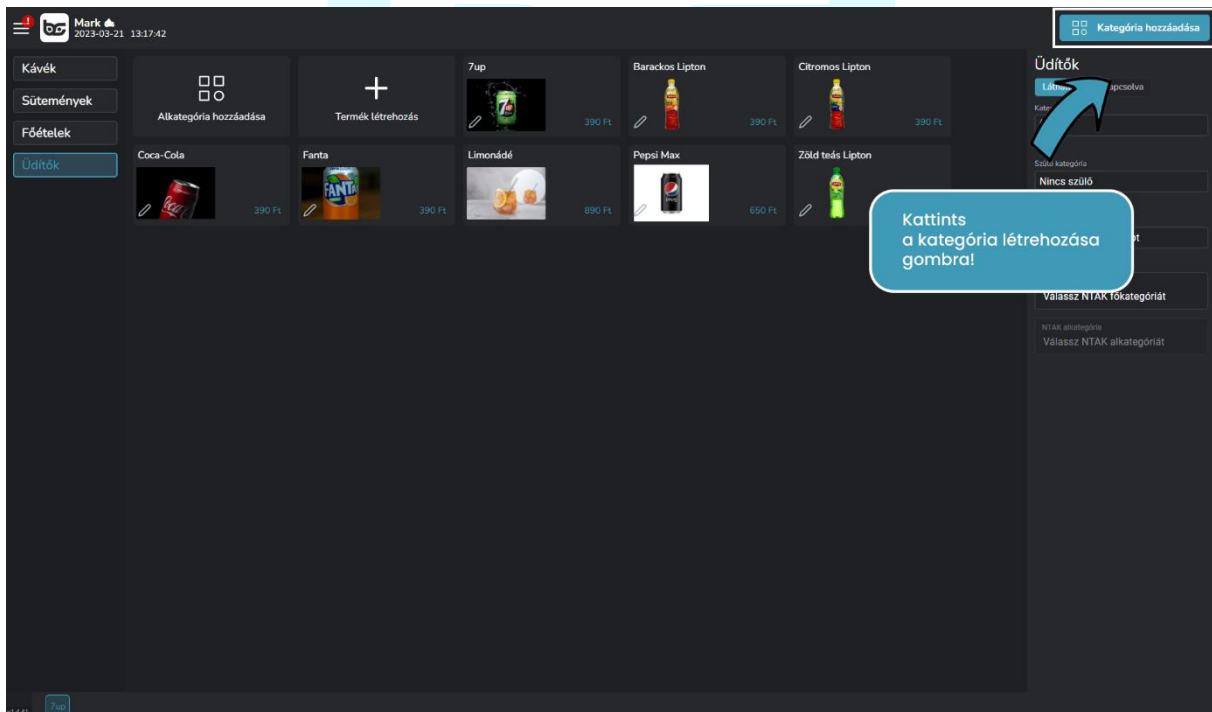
Mark
2023-03-21 13:17:42

Kategória hozzáadása

Kávék
Sütemények
Főételek
Üdítők

Alkategória hozzáadása
Termék létrehozás
7up
390 Ft
Barackos Lipton
390 Ft
Citromos Lipton
390 Ft
Coca-Cola
390 Ft
Fanta
390 Ft
Limonádé
890 Ft
Pepsi Max
650 Ft
Zöld teás Lipton

Üdítők
Láth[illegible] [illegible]apcsolva
Kate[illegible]
Szülő kategória
Nincs szülő
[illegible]t
Válassz NTAK főkategóriát
NTAK alkategória
Válassz NTAK alkategóriát

Kattints a kategória létrehozása gombra!

7up